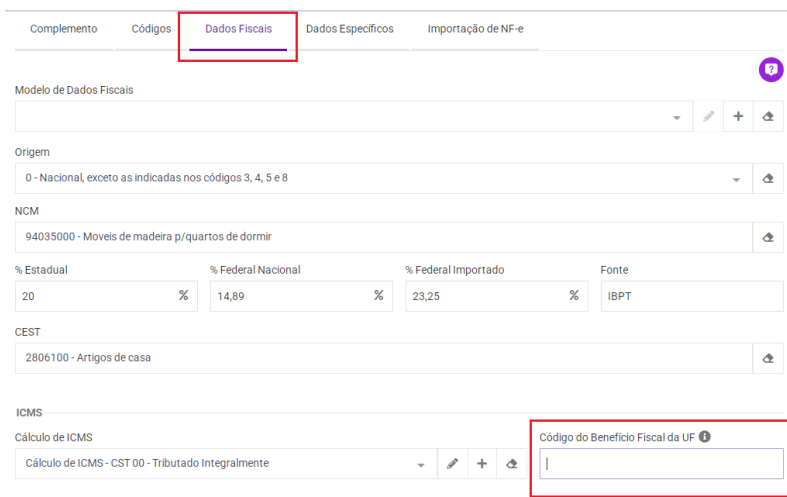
Complemento Códigos Dados Fiscais Dados Específicos Importação de NF-e

Modelo de Dados Fiscais

Origem

0 - Nacional, exceto as indicadas nos códigos 3, 4, 5 e 8

NCM

94035000 - Moveis de madeira p/quartos de dormir

% Estadual

20 %

% Federal Nacional

14,89 %

% Federal Importado

23,25 %

Fonte

IBPT

CEST

2806100 - Artigos de casa

ICMS

Cálculo de ICMS

Cálculo de ICMS - CST 00 - Tributado Integralmente

Código do Benefício Fiscal da UF